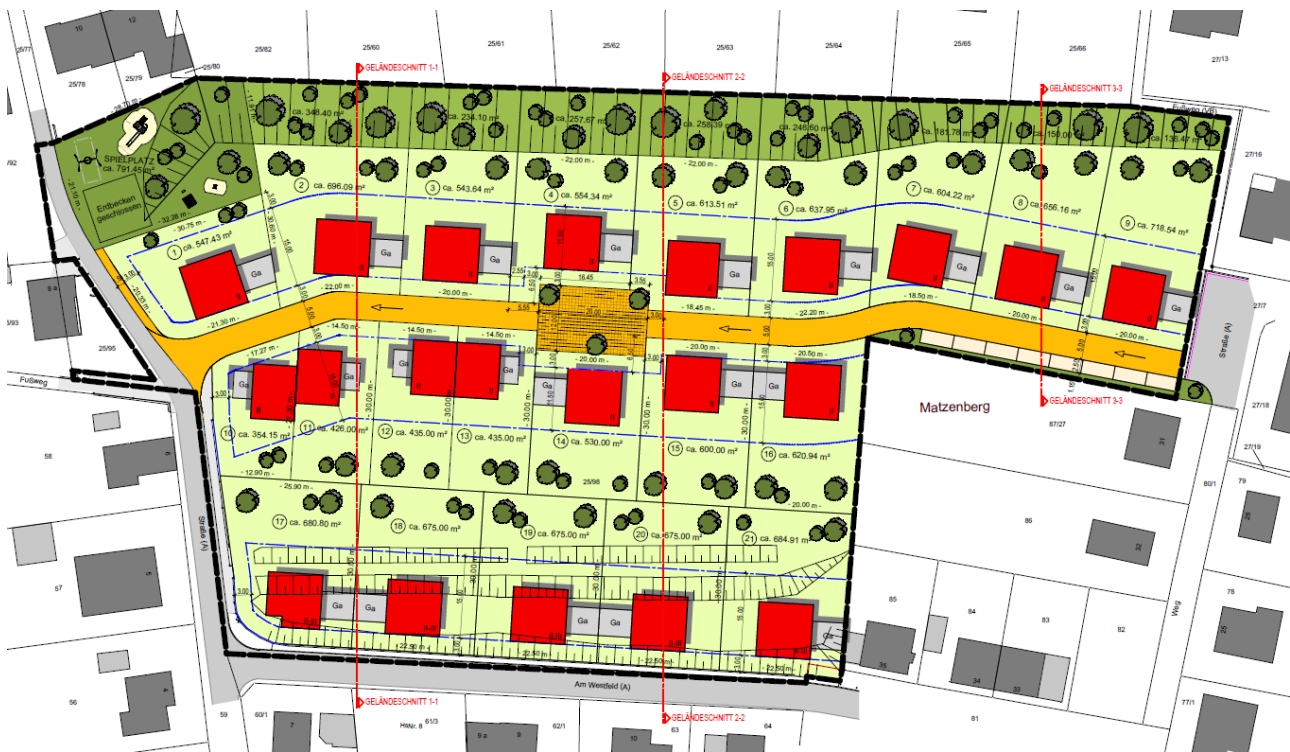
GELÄNDESCHNITT 1-1
GELÄNDESCHNITT 2-2
GELÄNDESCHNITT 3-3

25/77 10 1/2 25/82 25/60 25/61 25/62 25/63 25/64 25/65 25/66 27/13
25/78 25/79 25/80

SPIELPLATZ
ca. 791.45 m²
Erdbecken geschlossen

ca. 348.40 m²
ca. 234.10 m²
ca. 257.67 m²
ca. 258.39
ca. 246.60 m²
ca. 181.78 m²
ca. 150.00 m²
ca. 135.40 m²

1 ca. 547.43 m²
2 ca. 696.09 m²
3 ca. 543.64 m²
4 ca. 554.34 m²
5 ca. 613.51 m²
6 ca. 637.95 m²
7 ca. 604.22 m²
8 ca. 656.16 m²
9 ca. 718.54 m²

- 22.00 m -
- 22.00 m -
- 32.38 m -
- 30.75 m -
- 21.30 m -
- 22.00 m -
- 20.00 m -
- 18.45 m -
- 18.50 m -
- 20.00 m -
- 20.00 m -
- 22.20 m -
- 20.00 m -
16.45
20.00
- 14.50 m -
- 14.50 m -
- 14.50 m -
- 17.27 m -
- 20.00 m -
- 20.00 m -
- 20.50 m -

Ga

8 a
3/93
25/95
Fußweg

10 ca. 354.15 m²
11 ca. 426.00 m²
12 ca. 435.00 m²
13 ca. 435.00 m²
14 ca. 530.00 m²
15 ca. 600.00 m²
16 ca. 620.94 m²

- 12.90 m -
- 25.90 m -
- 20.00 m -
- 30.00 m -

Matzenberg
87/27
31
80/1
79
27/16
27/7
27/18
27/19
Straße (A)
Fußweg (VE)

58
25/98

17 ca. 680.80 m²
18 ca. 675.00 m²
19 ca. 675.00 m²
20 ca. 675.00 m²
21 ca. 684.91 m²

86
32
Straße (A)
57
5
85
84
83
82
78
Weg
25
35
34
33

- 22.50 m -
- 22.50 m -
- 22.50 m -
- 22.50 m -

Am Westfeld (A)
56
59
60/1
7
HsNr. 8
61/3
9 a
62/1
10
63
64
81
77/1